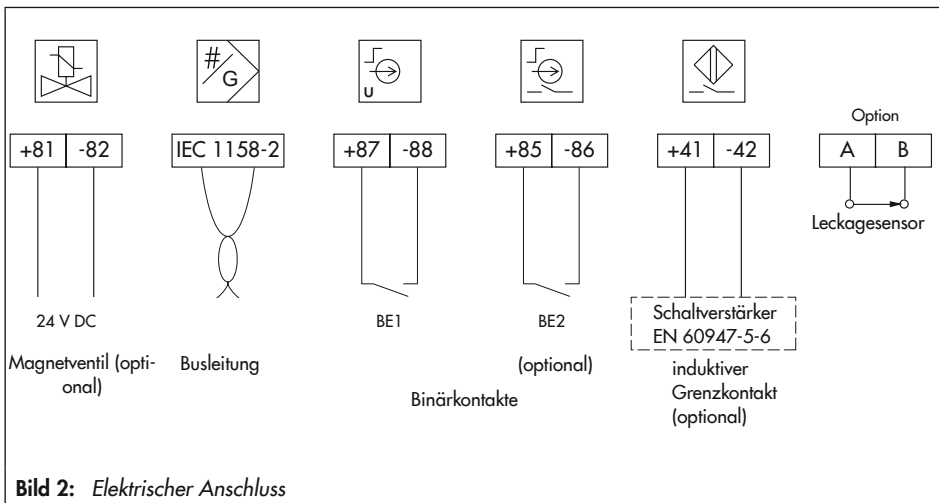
#
G

U

+81 | -82

IEC 1158-2

+87 | -88

+85 | -86

+41 | -42

Option

A | B

Leckagesensor

24 V DC

Magnetventil (optional)

Busleitung

BE1

BE2

(optional)

Binärkontakte

Schaltverstärker
EN 60947-5-6

induktiver Grenzkontakt (optional)

**Bild 2:** *Elektrischer Anschluss*